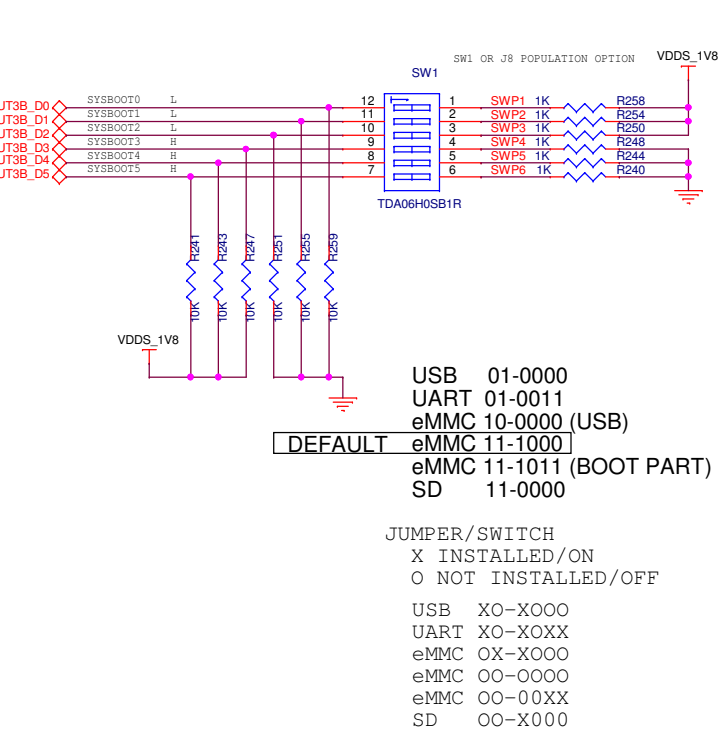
SW1 OR J8 POPULATION OPTION

VDDS_1V8

SW1

UT3B_D0 SYSBOOT0 L 12 1 SWP1 1K R258
UT3B_D1 SYSBOOT1 L 11 2 SWP2 1K R254
UT3B_D2 SYSBOOT2 L 10 3 SWP3 1K R250
UT3B_D3 SYSBOOT3 H 9 4 SWP4 1K R248
UT3B_D4 SYSBOOT4 H 8 5 SWP5 1K R244
UT3B_D5 SYSBOOT5 H 7 6 SWP6 1K R240

TDA06H0SB1R

R241 10K
R243 10K
R247 10K
R251 10K
R255 10K
R259 10K

VDDS_1V8

USB 01-0000
UART 01-0011
eMMC 10-0000 (USB)
DEFAULT eMMC 11-1000
eMMC 11-1011 (BOOT PART)
SD 11-0000

JUMPER/SWITCH
X INSTALLED/ON
O NOT INSTALLED/OFF

USB XO-XOOO
UART XO-XOXX
eMMC OX-XOOO
eMMC OO-OOOO
eMMC OO-00XX
SD OO-X000